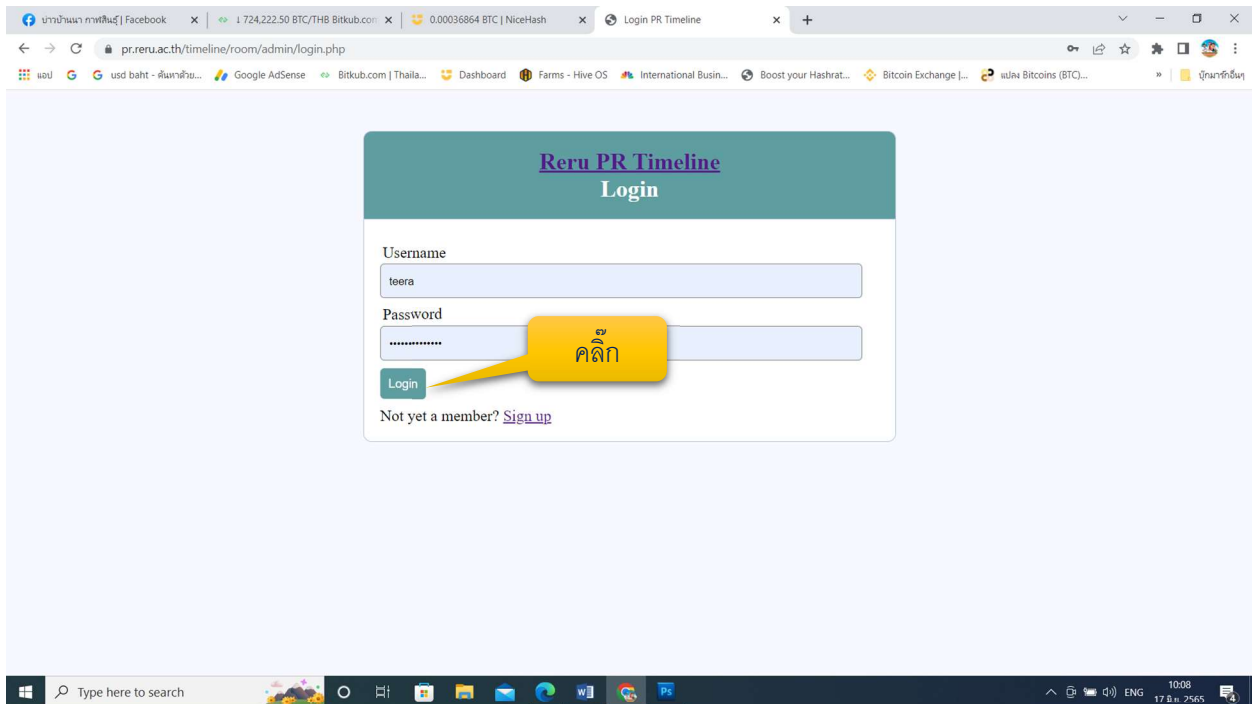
บาวบ้านนา กาฬสินธุ์ | Facebook ×
↓ 724,222.50 BTC/THB Bitkub.com ×
0.00036864 BTC | NiceHash ×
Login PR Timeline ×
+

pr.reru.ac.th/timeline/room/admin/login.php

แอป
usd baht - ค้นหาด้วย...
Google AdSense
Bitkub.com | Thaila...
Dashboard
Farms - Hive OS
International Busin...
Boost your Hashrat...
Bitcoin Exchange |...
แปลง Bitcoins (BTC)...
»
บุ๊กมาร์กอื่นๆ

Reru PR Timeline
Login

Username
teera
Password
••••••••••••••
คลิ๊ก
Login
Not yet a member? Sign up

Type here to search
ENG
10:08
17 มิ.ย. 2565
4